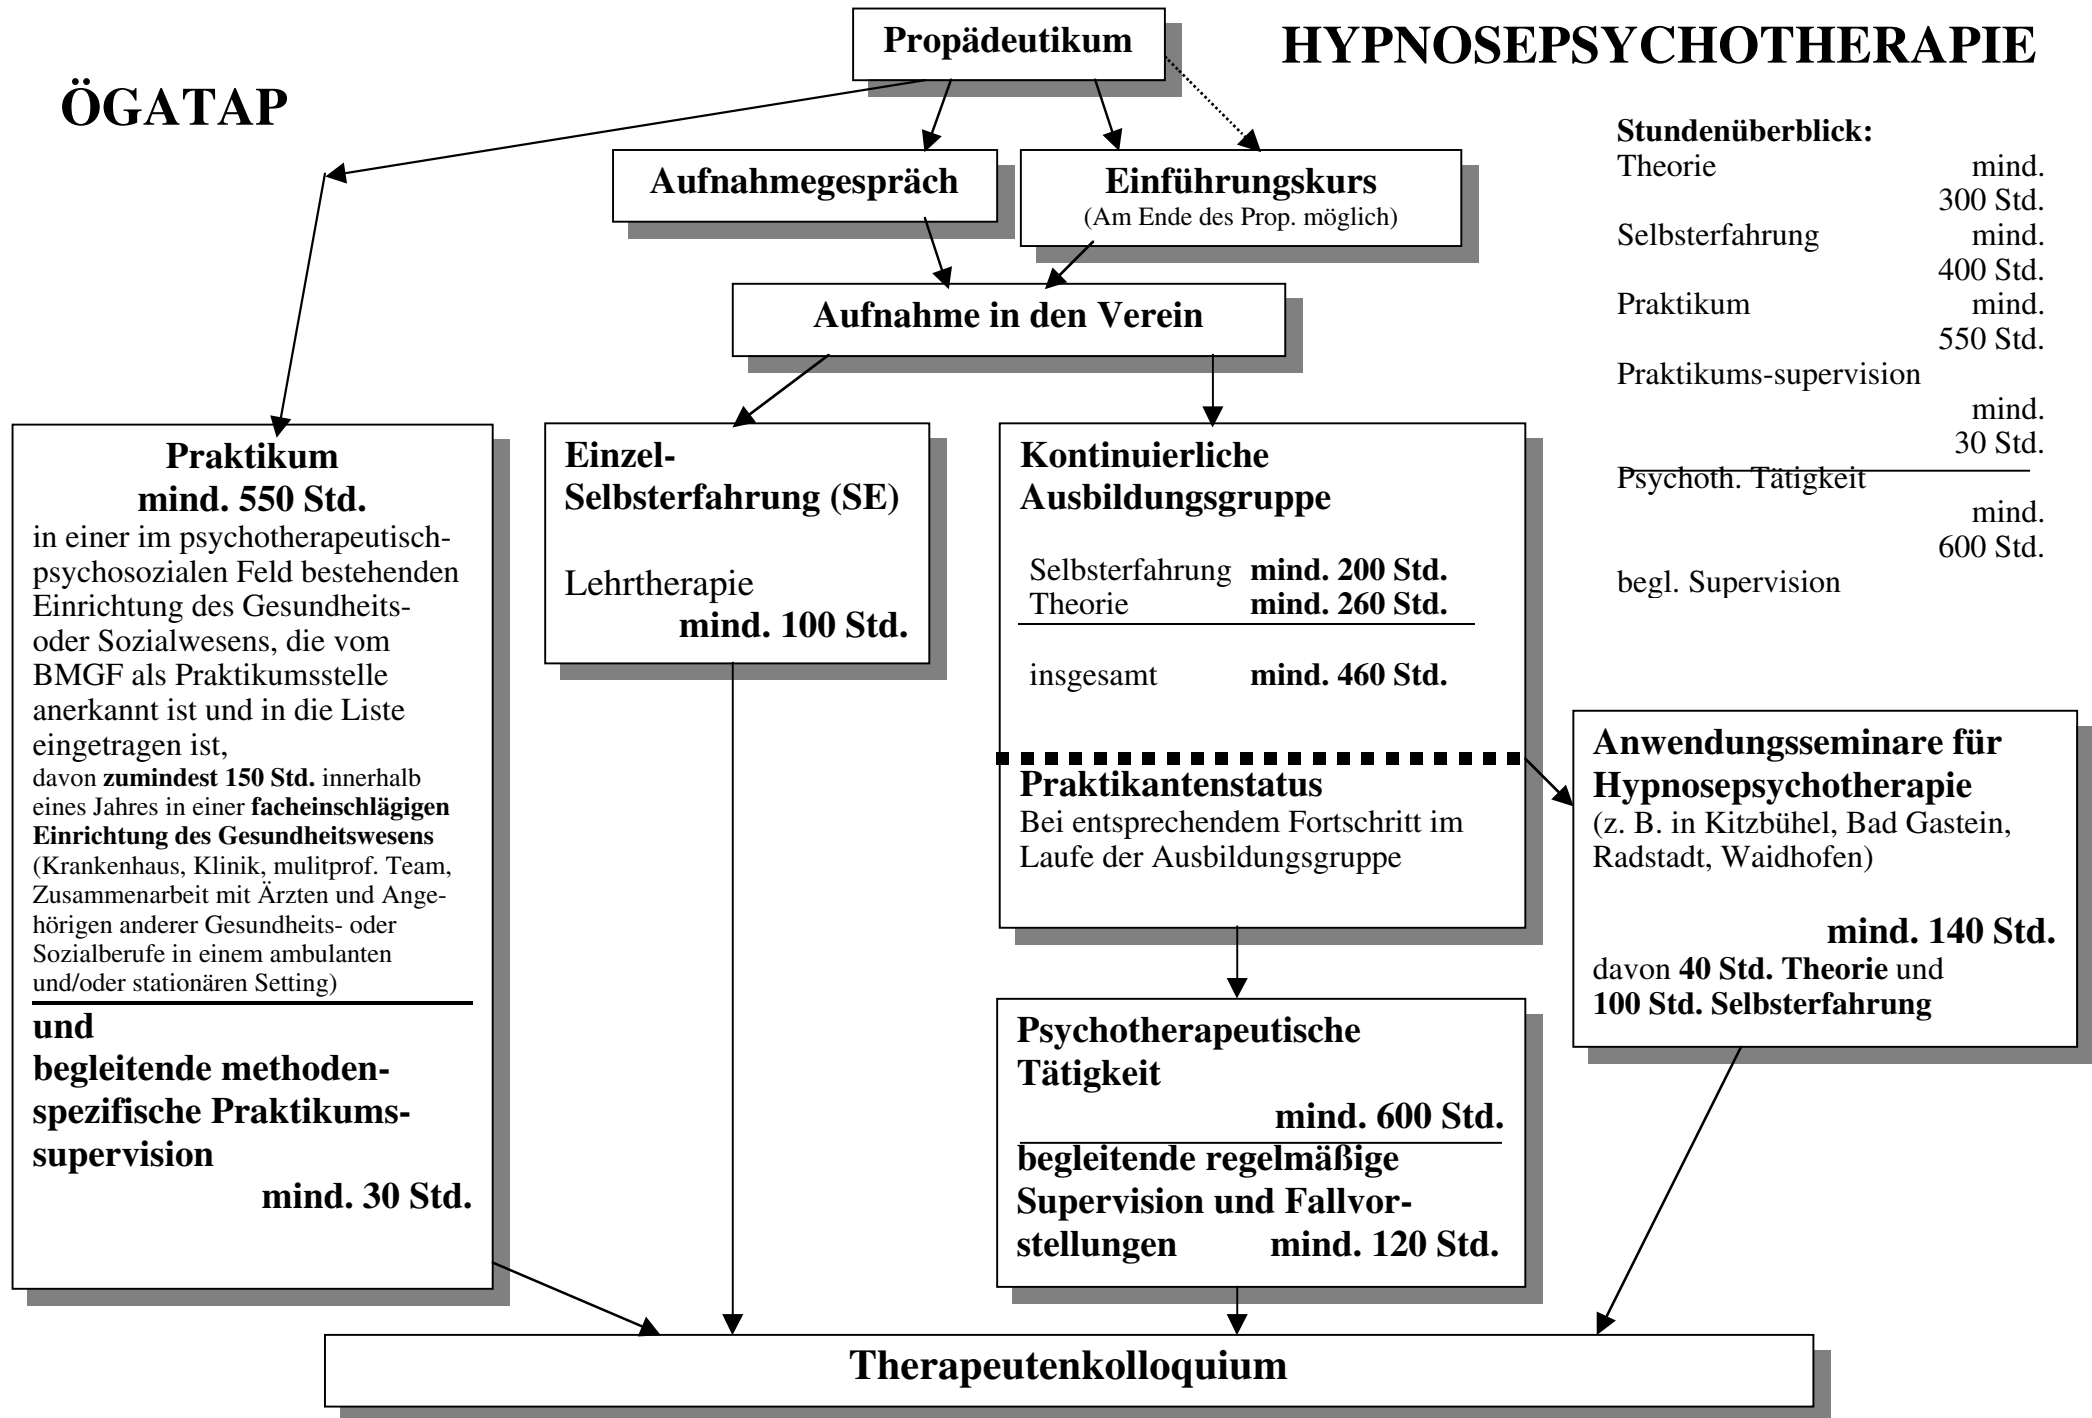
Propädeutikum

HYPNOSEPSYCHOTHERAPIE

ÖGATAP

Stundenüberblick:
Theorie mind. 300 Std.
Selbsterfahrung mind. 400 Std.
Praktikum mind. 550 Std.
Praktikums-supervision mind. 30 Std.
Psychoth. Tätigkeit mind. 600 Std.
begl. Supervision

Aufnahmegespräch

Einführungskurs
(Am Ende des Prop. möglich)

Aufnahme in den Verein

Praktikum
mind. 550 Std.
in einer im psychotherapeutisch-psychosozialen Feld bestehenden Einrichtung des Gesundheits- oder Sozialwesens, die vom BMGF als Praktikumsstelle anerkannt ist und in die Liste eingetragen ist,
davon **zumindest 150 Std.** innerhalb eines Jahres in einer **facheinschlägigen Einrichtung des Gesundheitswesens** (Krankenhaus, Klinik, mulitprof. Team, Zusammenarbeit mit Ärzten und Angehörigen anderer Gesundheits- oder Sozialberufe in einem ambulanten und/oder stationären Setting)

und
begleitende methodenspezifische Praktikumssupervision
mind. 30 Std.

Einzel-Selbsterfahrung (SE)

Lehrtherapie
mind. 100 Std.

Kontinuierliche Ausbildungsgruppe

Selbsterfahrung mind. 200 Std.
Theorie mind. 260 Std.

insgesamt mind. 460 Std.

Praktikantenstatus
Bei entsprechendem Fortschritt im Laufe der Ausbildungsgruppe

Anwendungsseminare für Hypnosepsychotherapie
(z. B. in Kitzbühel, Bad Gastein, Radstadt, Waidhofen)

mind. 140 Std.
davon **40 Std. Theorie** und **100 Std. Selbsterfahrung**

Psychotherapeutische Tätigkeit
mind. 600 Std.
begleitende regelmäßige Supervision und Fallvorstellungen mind. 120 Std.

Therapeutenkolloquium